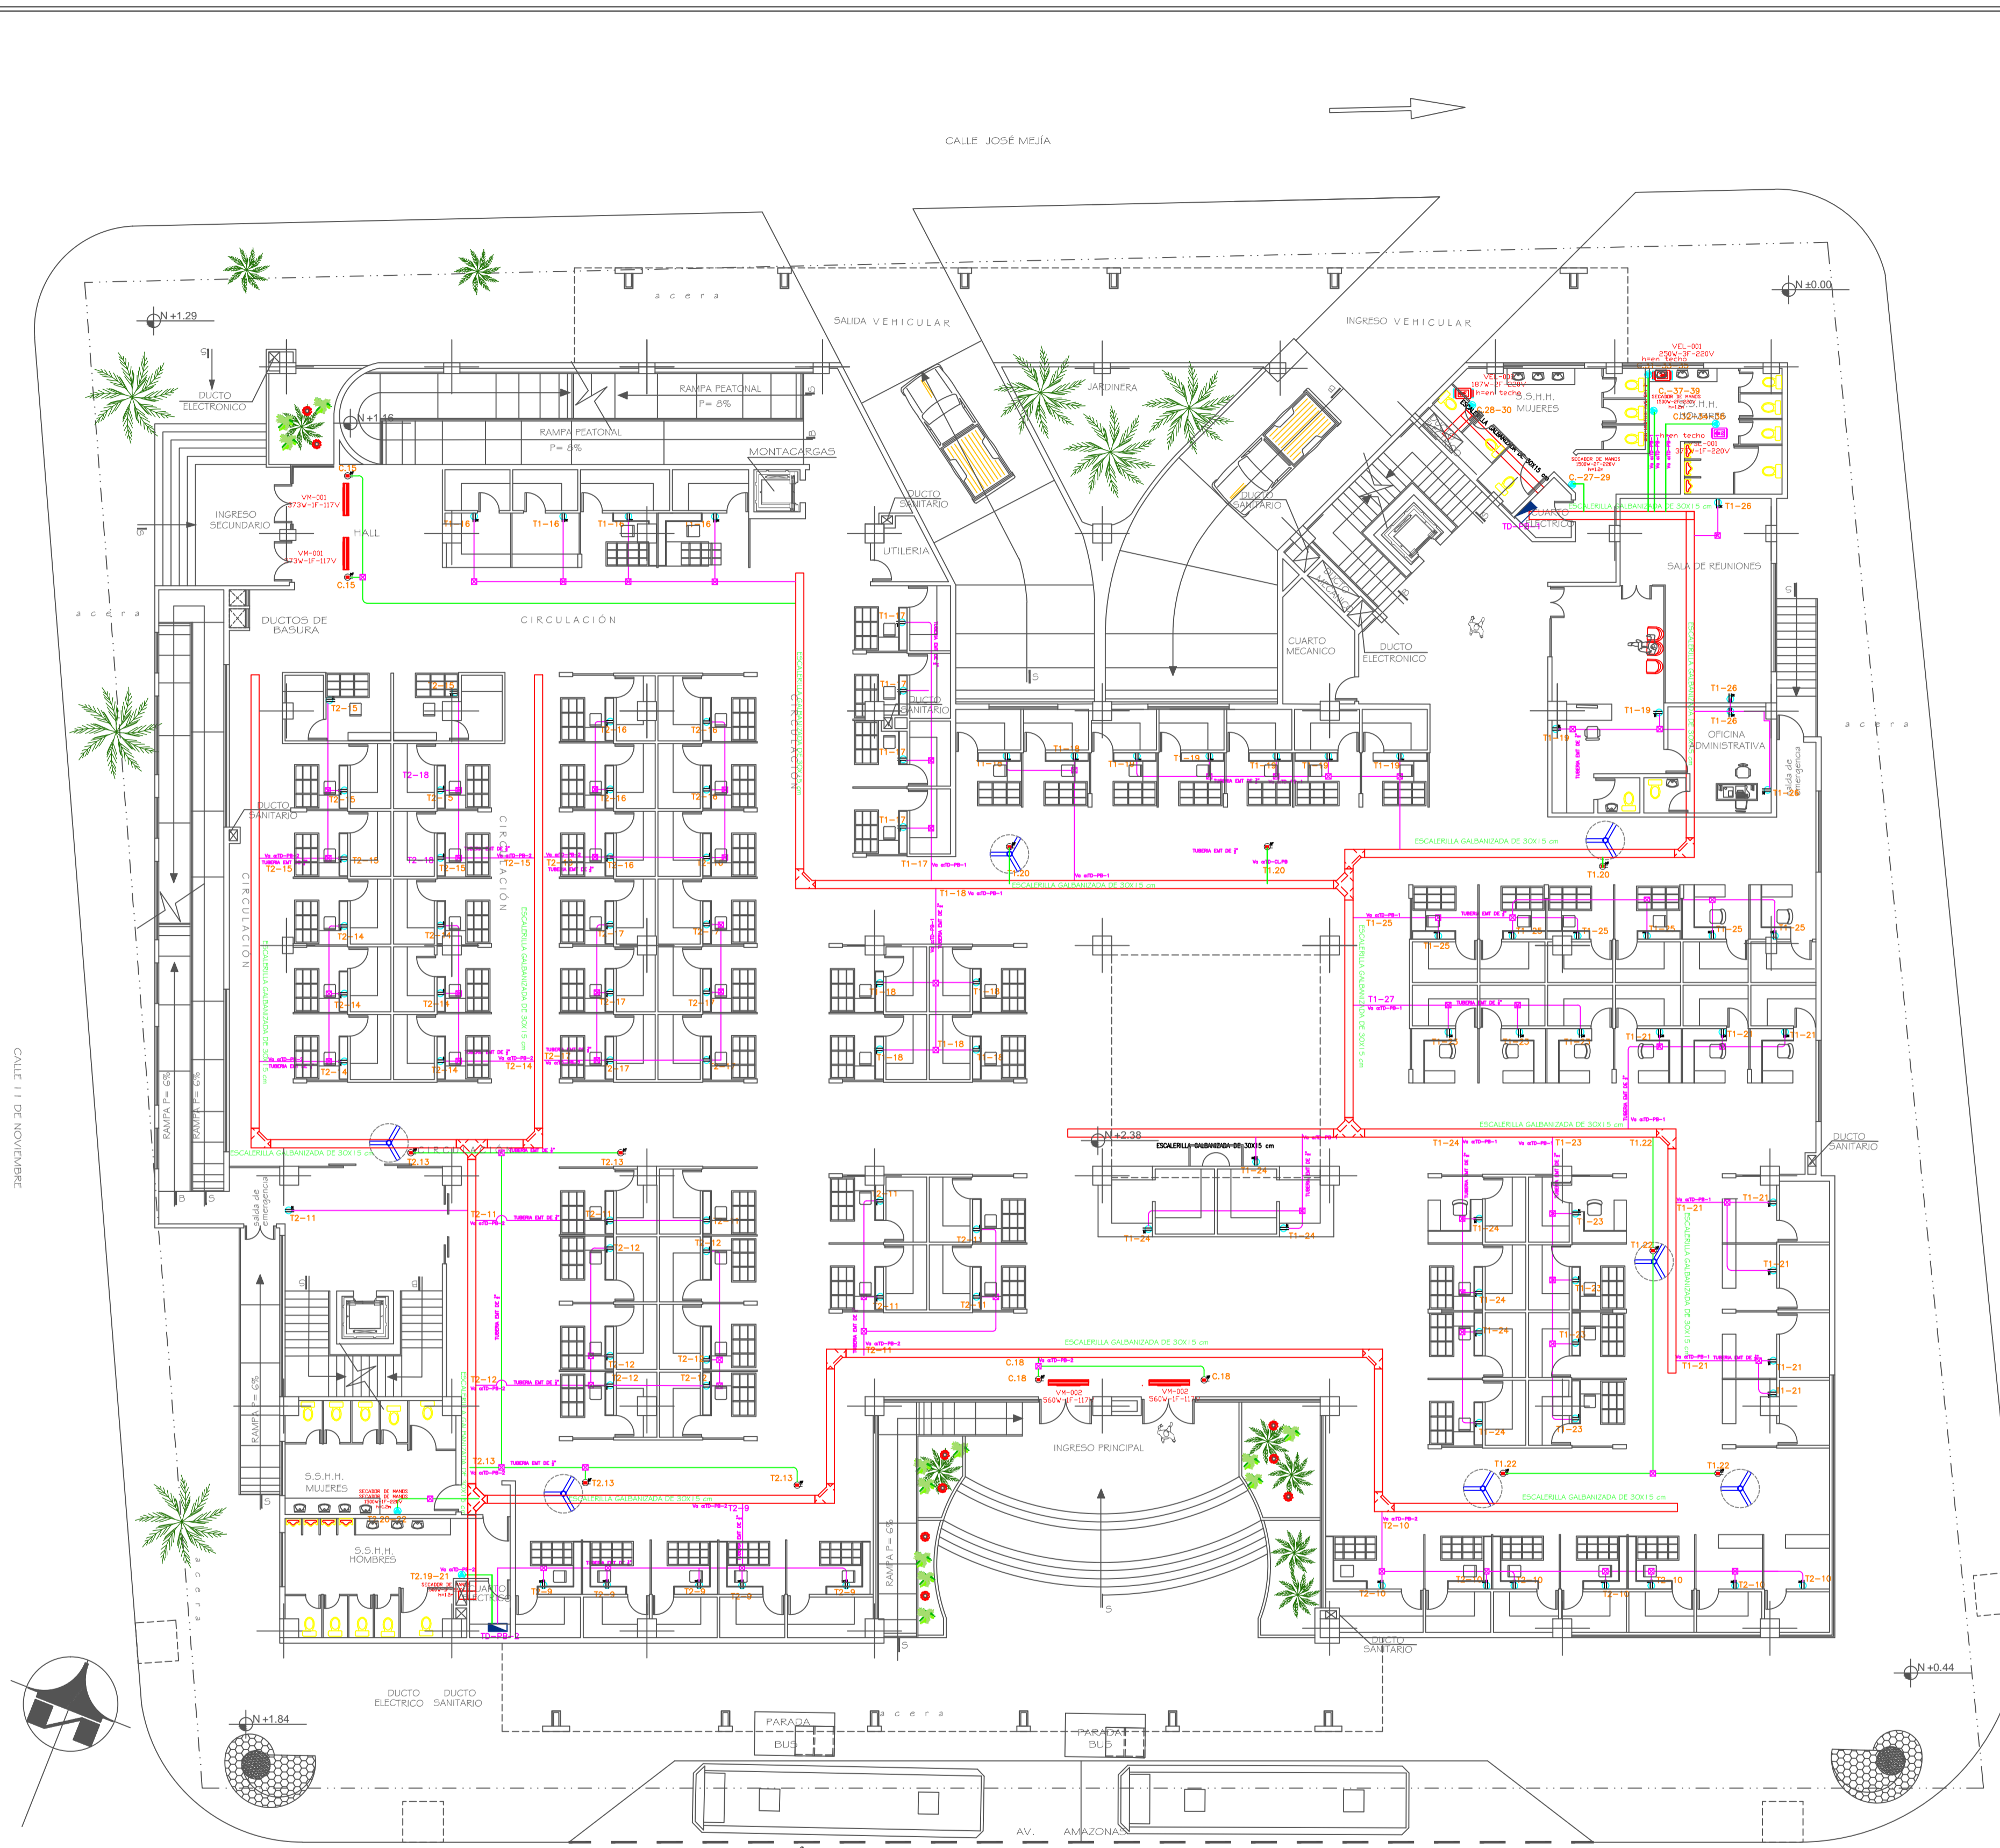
CALLE JOSÉ MEJÍA

N +1.29
N ±0.00
acera
SALIDA VEHICULAR
INGRESO VEHICULAR
JARDINERA
DUCTO ELECTRONICO
N +1.16
RAMPA PEATONAL P= 8%
RAMPA PEATONAL P= 8%
MONTACARGAS
VEL-001 250W-3F-220V h=en techo
VEL-002 187W-2F-220V h=en techo
S.S.H.H. MUJERES
S.S.H.H.
C.15
VM-001 373W-1F-117V
INGRESO SECUNDARIO
HALL
VM-001 373W-1F-117V
C.15
DUCTO SANITARIO
DUCTO SANITARIO
UTILERIA
CUARTO ELECTRICO
T1-26
SALA DE REUNIONES
acera
DUCTOS DE BASURA
CIRCULACIÓN
CUARTO MECANICO
DUCTO ELECTRONICO
T1-16
T1-16
T1-16
T1-16
T1-17
T1-17
T1-17
T1-17
DUCTO SANITARIO
OFICINA ADMINISTRATIVA
T1-19
T1-26
T1-26
salida de emergencia
DUCTO SANITARIO
CIRCULACION
CIRCULACIÓN
CIRCULACION
T2-5
T2-15
T2-18
T2-16
T2-14
T2-17
T1-18
T1-19
T1.20
T1.20
ESCALERILLA GALBANIZADA DE 30X15 cm
T1-25
T1-27
T1-21
T1-24
T1-23
T1.22
N +2.38
ESCALERILLA GALBANIZADA DE 30X15 cm
DUCTO SANITARIO
T2.13
T2-11
T2-12
salida de emergencia
RAMPA P= 6%
RAMPA P= 6%
CALLE 11 DE NOVIEMBRE
C.18
C.18
VM-002 560W-1F-117V
VM-002 560W-1F-117V
C.18
INGRESO PRINCIPAL
S.S.H.H. MUJERES
S.S.H.H. HOMBRES
T2.19-21
T2.13
T2.13
T2-9
T2-10
RAMPA P= 6%
TD-PB-2
DUCTO ELECTRICO
DUCTO SANITARIO
DUCTO ELECTRICO
DUCTO SANITARIO
N +1.84
N +0.44
acera
PARADA BUS
PARADA BUS
AV. AMAZONAS